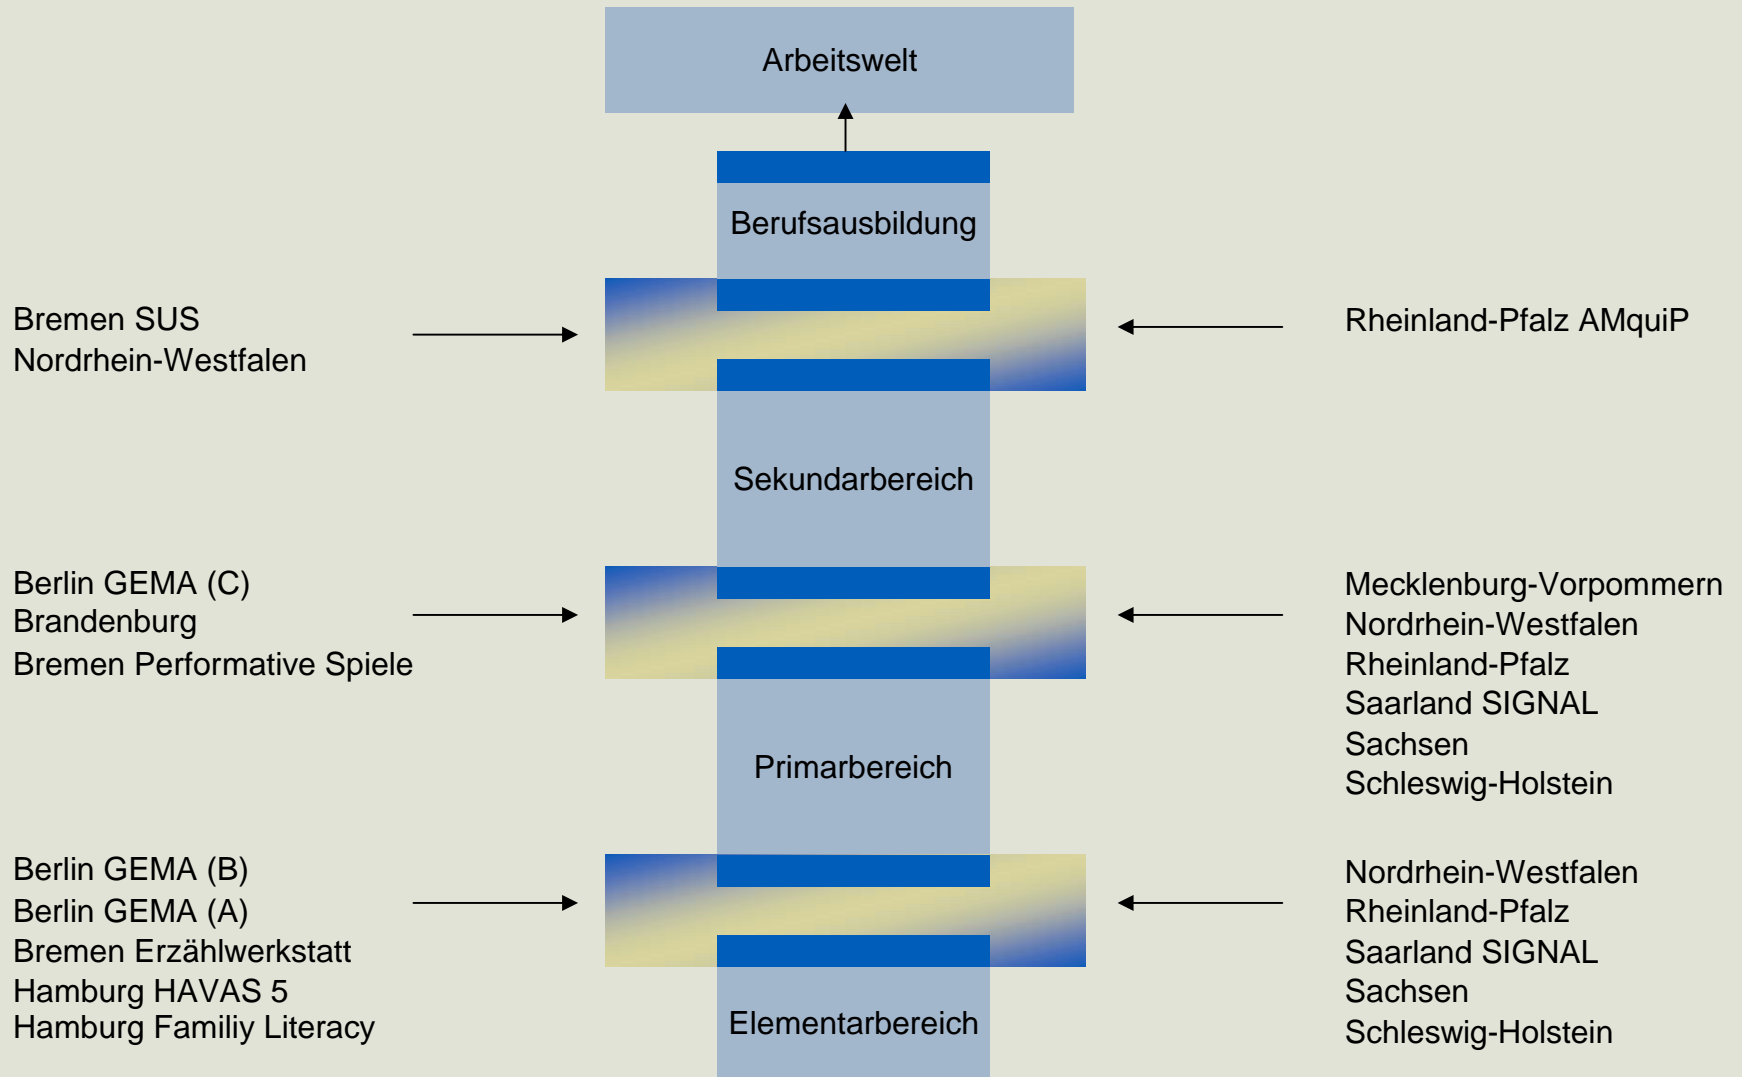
Arbeitswelt

Berufsausbildung

Bremen SUS
Nordrhein-Westfalen

Rheinland-Pfalz AMquiP

Sekundarbereich

Berlin GEMA (C)
Brandenburg
Bremen Performative Spiele

Mecklenburg-Vorpommern
Nordrhein-Westfalen
Rheinland-Pfalz
Saarland SIGNAL
Sachsen
Schleswig-Holstein

Primarbereich

Berlin GEMA (B)
Berlin GEMA (A)
Bremen Erzählwerkstatt
Hamburg HAVAS 5
Hamburg Familiy Literacy

Nordrhein-Westfalen
Rheinland-Pfalz
Saarland SIGNAL
Sachsen
Schleswig-Holstein

Elementarbereich